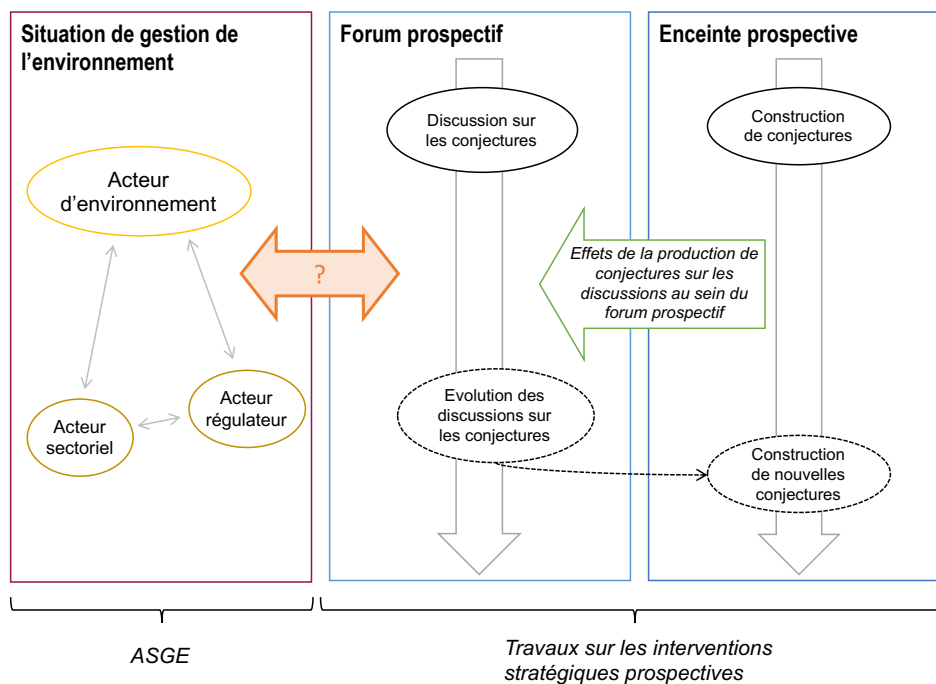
Situation de gestion de l'environnement

Acteur d'environnement

Acteur sectoriel

Acteur régulateur

?

Forum prospectif

Discussion sur les conjectures

Evolution des discussions sur les conjectures

Enceinte prospective

Construction de conjectures

Effets de la production de conjectures sur les discussions au sein du forum prospectif

Construction de nouvelles conjectures

ASGE

Travaux sur les interventions stratégiques prospectives